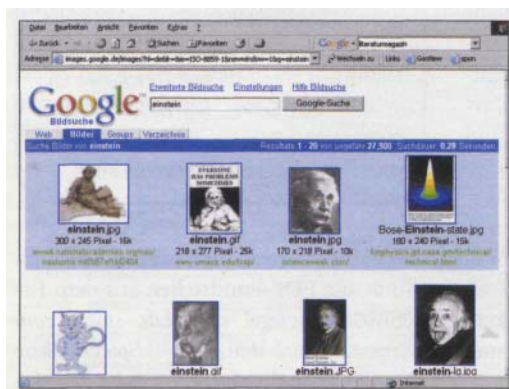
Datei Bearbeiten Ansicht Favoriten Extras ?

Zurück Suchen Favoriten

Adresse images.google.de/images?hl=de&lr=&ie=ISO-8859-1&q=einstein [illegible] Wechseln zu Links

Google Bildsuche

einstein

Erweiterte Bildsuche Einstellungen Hilfe Bildsuche

Google-Suche

Web Bilder Groups Verzeichnis

Suche Bilder von einstein Resultate 1 - 20 von ungefähr 27,500. Suchdauer: 0.28 Sekunden

einstein.jpg
300 x 245 Pixel - 16k
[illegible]

einstein.gif
218 x 277 Pixel - 25k
www.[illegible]

einstein.jpg
170 x 218 Pixel - 10k
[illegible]

Bose-Einstein-state.jpg
180 x 240 Pixel - 15k
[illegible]

einstein.gif

einstein.JPG

einstein-la.jpg

Internet